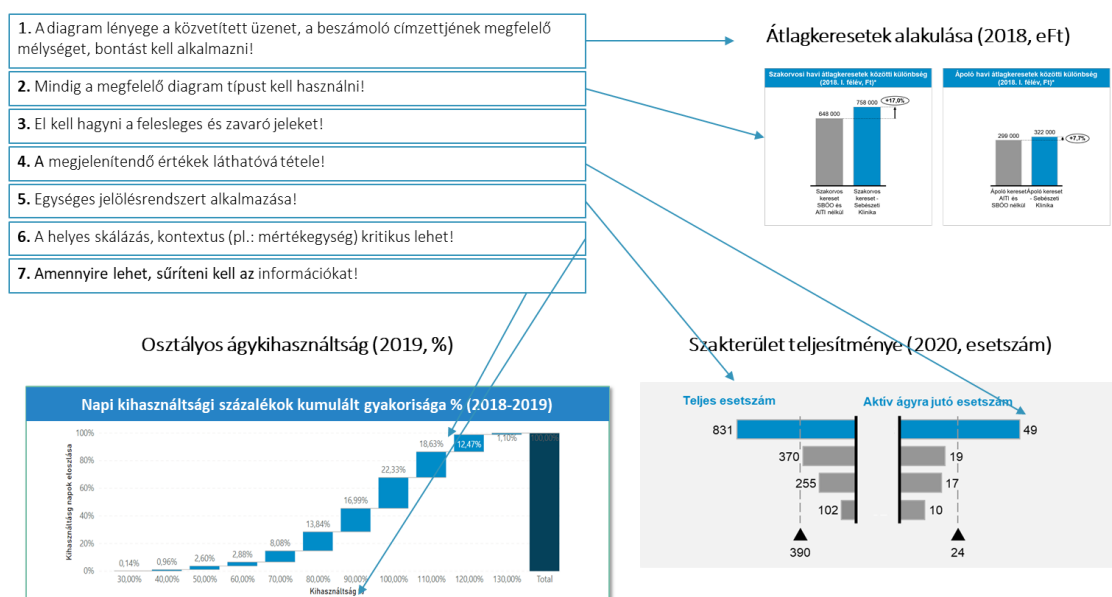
1. A diagram lényege a közvetített üzenet, a beszámoló címzettjének megfelelő mélységet, bontást kell alkalmazni!

2. Mindig a megfelelő diagram típust kell használni!

3. El kell hagyni a felesleges és zavaró jeleket!

4. A megjelenítendő értékek láthatóvá tétele!

5. Egységes jelölésrendszert alkalmazása!

6. A helyes skálázás, kontextus (pl.: mértékegység) kritikus lehet!

7. Amennyire lehet, sűríteni kell az információkat!

Átlagkeresetek alakulása (2018, eFt)

Szakorvosi havi átlagkeresetek közötti különbség (2018. I. félév, Ft)*

648 000
758 000
+17,0%
Szakorvos kereset SBOO és AITI nélkül
Szakorvos kereset - Sebészeti Klinika

Ápoló havi átlagkeresetek közötti különbség (2018. I. félév, Ft)*

298 000
322 000
+7,7%
Ápoló kereset AITI és SBOO nélkül
Ápoló kereset - Sebészeti Klinika

Osztályos ágykihasználtság (2019, %)

Napi kihasználtsági százalékok kumulált gyakorisága % (2018-2019)

100%
80%
60%
40%
20%
0%
Kihasználtság napok eloszlása
0,14%
0,96%
2,60%
2,88%
8,08%
13,84%
16,99%
22,33%
18,63%
12,47%
1,10%
100,00%
30,00%
40,00%
50,00%
60,00%
70,00%
80,00%
90,00%
100,00%
110,00%
120,00%
130,00%
Total
Kihasználtság

Szakterület teljesítménye (2020, esetszám)

Teljes esetszám
831
370
255
102
390

Aktív ágyra jutó esetszám
49
19
17
10
24